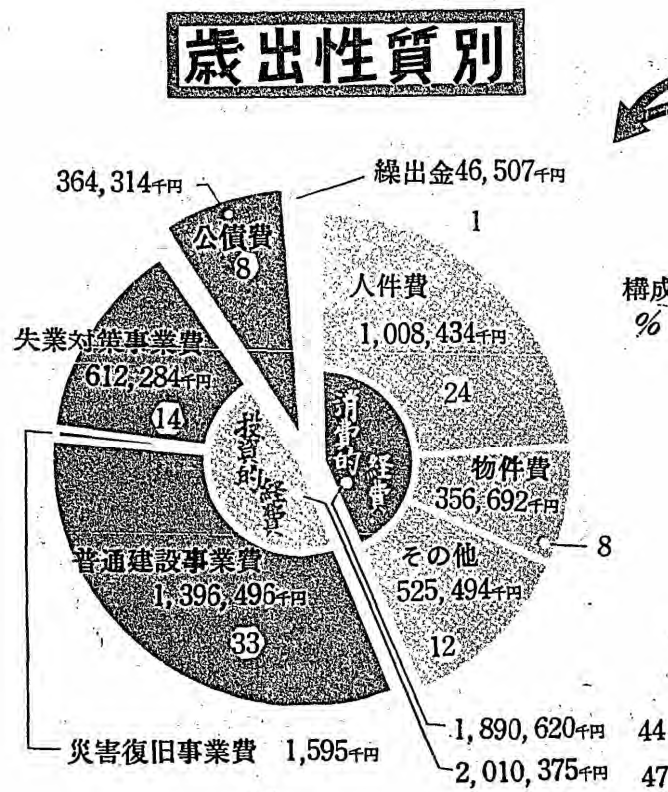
歳出性質別

364,314千円
繰出金46,507千円
1
公債費
8
人件費
1,008,434千円
24
構成
%
失業対策事業費
612,284千円
14
投資的経費
消費的経費
物件費
356,692千円
8
その他
525,494千円
12
普通建設事業費
1,396,496千円
33
災害復旧事業費 1,595千円
1,890,620千円 44
2,010,375千円 47